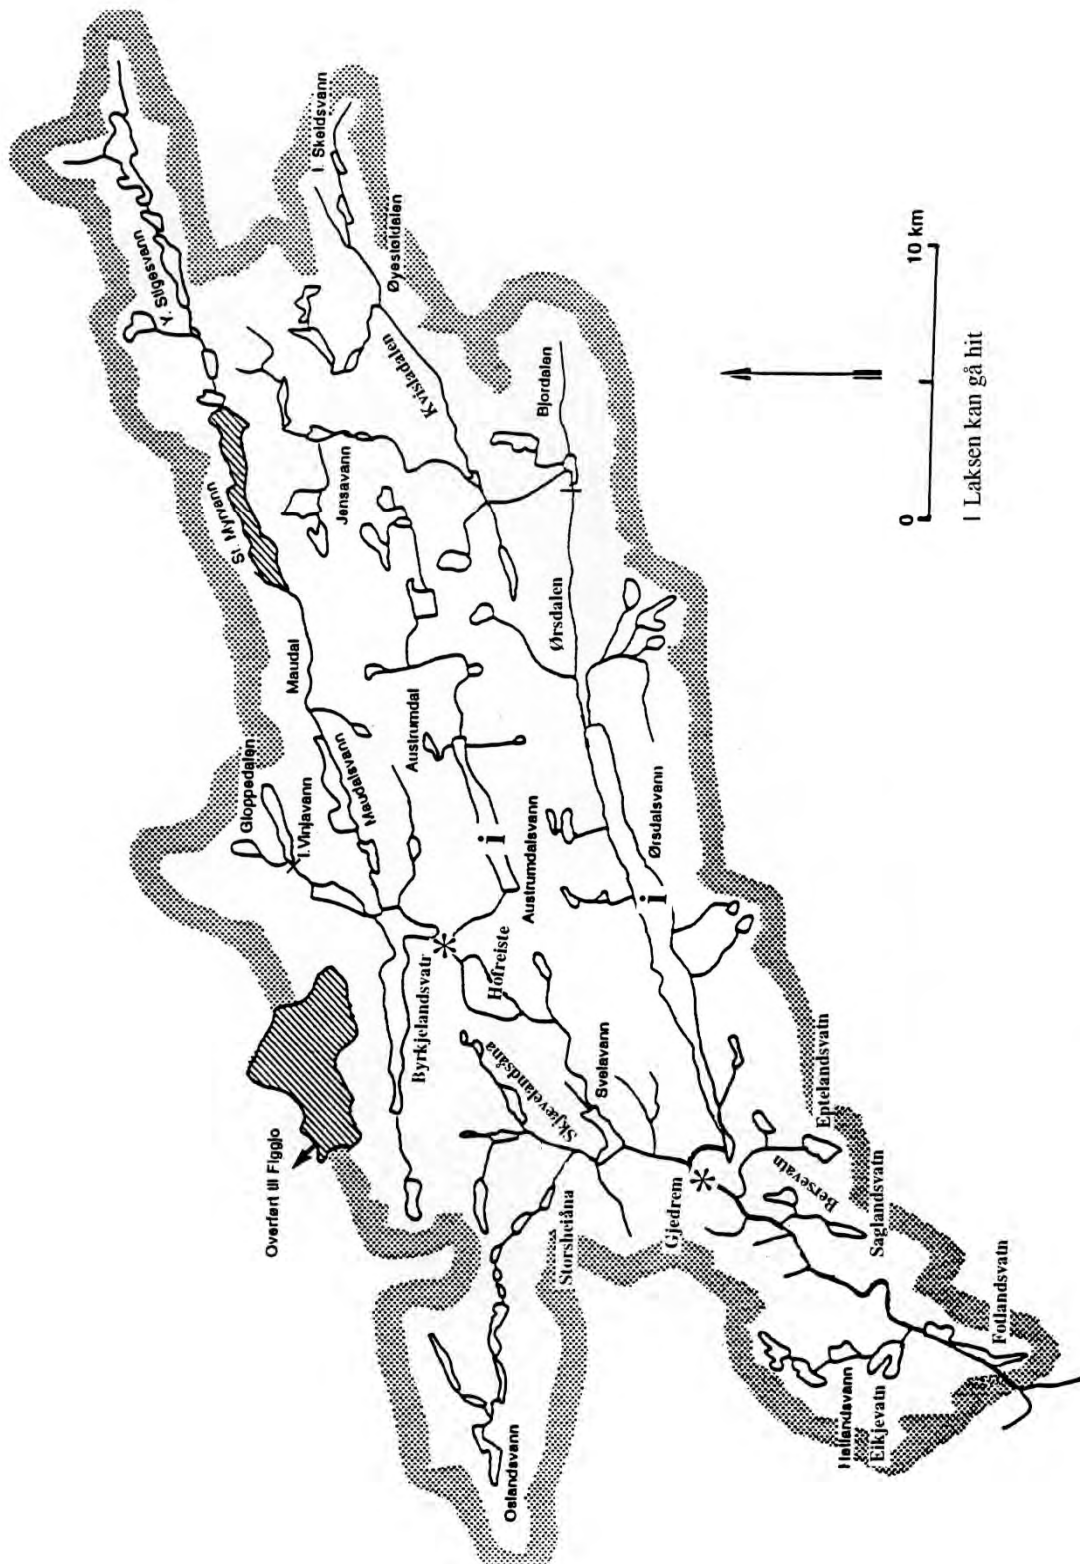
Y. Stigesvann
I. Skeidsvann
Øyestøldalen
Kvitsdalen
Bjordalen
St. Myrvann
Jensavann
Maudal
Ørsdalen
Gloppedalen
I. Vinjavann
Maudalsvann
Austrumdal
Austrumdalsvann
Ørsdalsvann
Byrkjelandsvatn
Høfreiste
Overført til Figgjo
Skjævelandsåna
Svelavann
Eptelandsvatn
Storsheiåna
Gjedrem
Bersevatn
Saglandsvatn
Oslandsvann
Hellandsvann
Eikjevatn
Fotlandsvatn
0
10 km
I Laksen kan gå hit